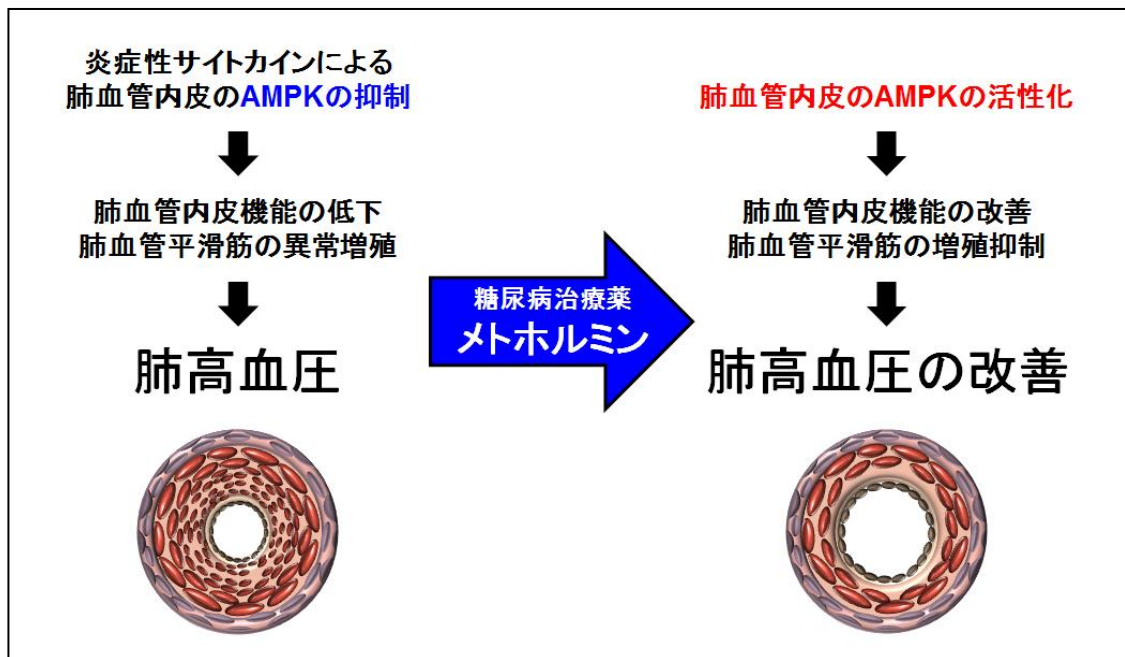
炎症性サイトカインによる
肺血管内皮のAMPKの抑制

肺血管内皮機能の低下
肺血管平滑筋の異常増殖

肺高血圧

糖尿病治療薬
メトホルミン

肺血管内皮のAMPKの活性化

肺血管内皮機能の改善
肺血管平滑筋の増殖抑制

肺高血圧の改善